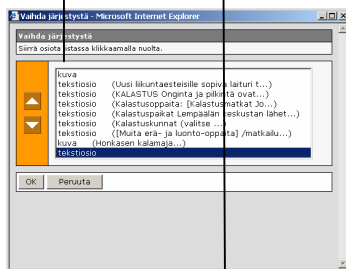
Vaihda järjestystä - Microsoft Internet Explorer

Vaihda järjestystä
Siirrä osiota listassa klikkaamalla nuolta.

kuva
tekstiosio (Uusi liikuntaesteisille sopiva laituri t...)
tekstiosio (KALASTUS Onginta ja pilkintä ovat...)
tekstiosio (Kalastusoppaita: [Kalastusmatkat Jo...)
tekstiosio (Kalastuspaikat Lempäälän keskustan lähet...)
tekstiosio (Kalastuskunnat (valitse ...)
tekstiosio ([Muita erä- ja luonto-oppaita] /matkailu...)
kuva (Honkasen kalamaja...)
tekstiosio

OK Peruuta